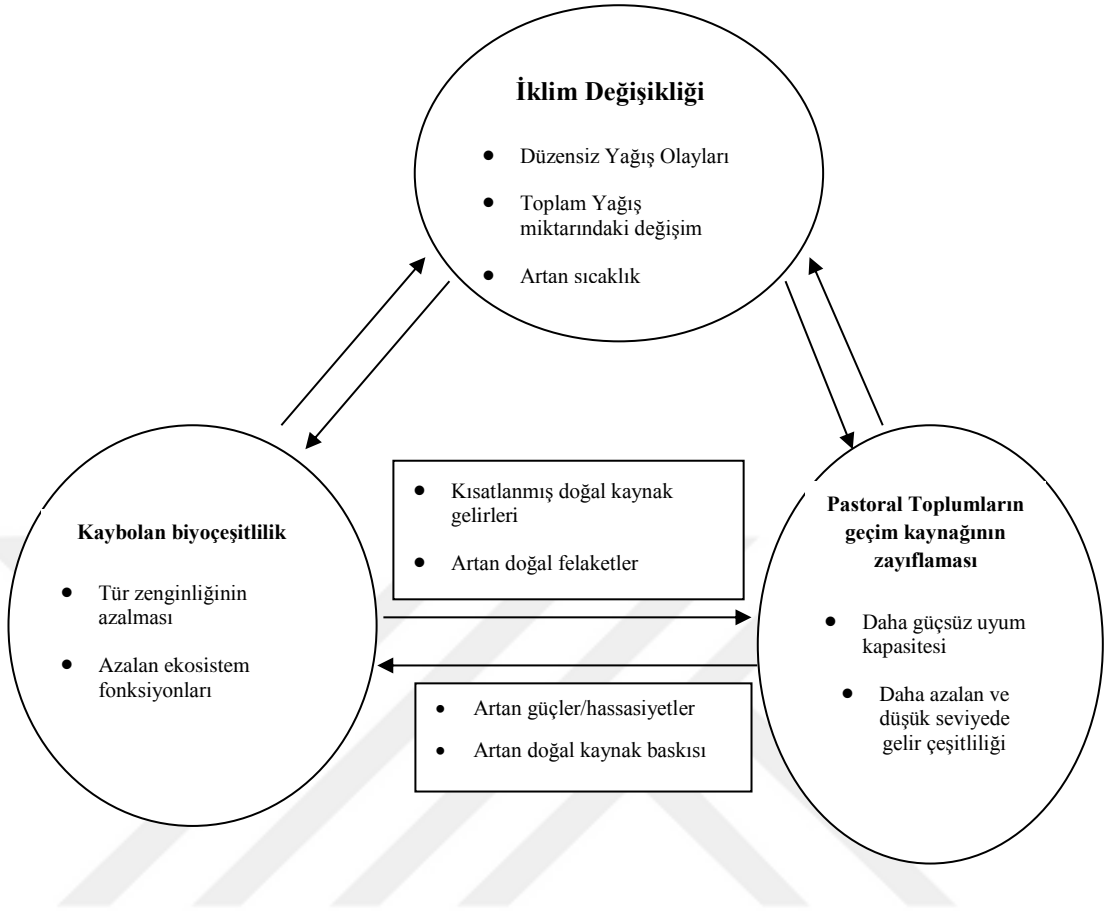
İklim Değişikliği

- Düzensiz Yağış Olayları
- Toplam Yağış miktarındaki değişim
- Artan sıcaklık

Kaybolan biyoçeşitlilik

- Tür zenginliğinin azalması
- Azalan ekosistem fonksiyonları

- Kısatlanmış doğal kaynak gelirleri
- Artan doğal felaketler

Pastoral Toplumların geçim kaynağının zayıflaması

- Daha güçsüz uyum kapasitesi
- Daha azalan ve düşük seviyede gelir çeşitliliği

- Artan güçler/hassasiyetler
- Artan doğal kaynak baskısı